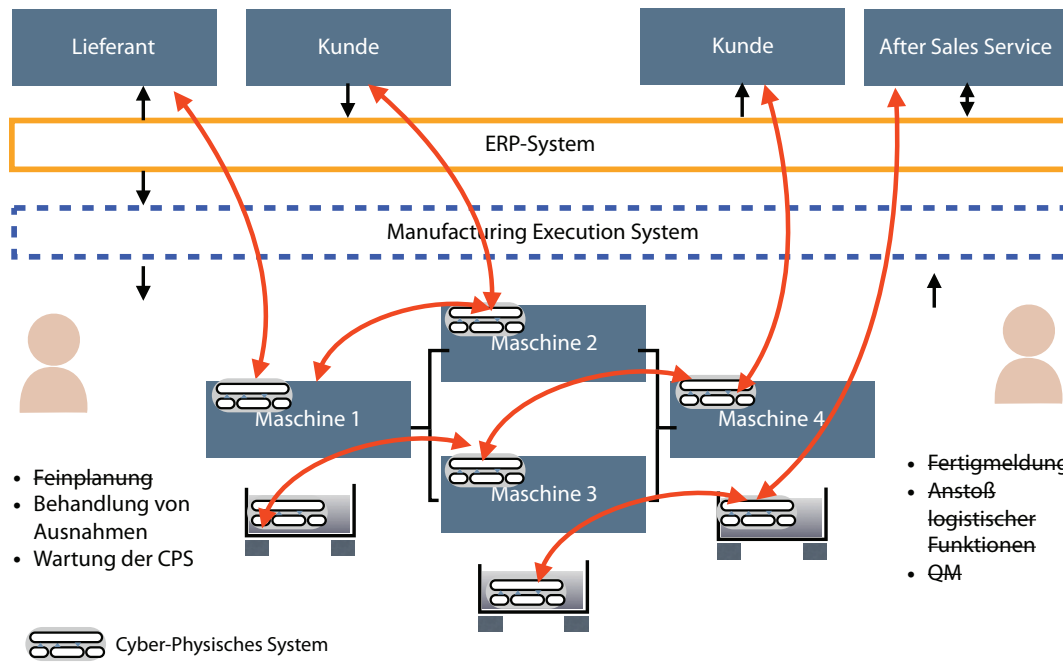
Lieferant

Kunde

Kunde

After Sales Service

ERP-System

Manufacturing Execution System

Maschine 2

Maschine 1

Maschine 4

Maschine 3

• Feinplanung
• Behandlung von Ausnahmen
• Wartung der CPS

• Fertigmeldung
• Anstoß logistischer Funktionen
• QM

Cyber-Physisches System